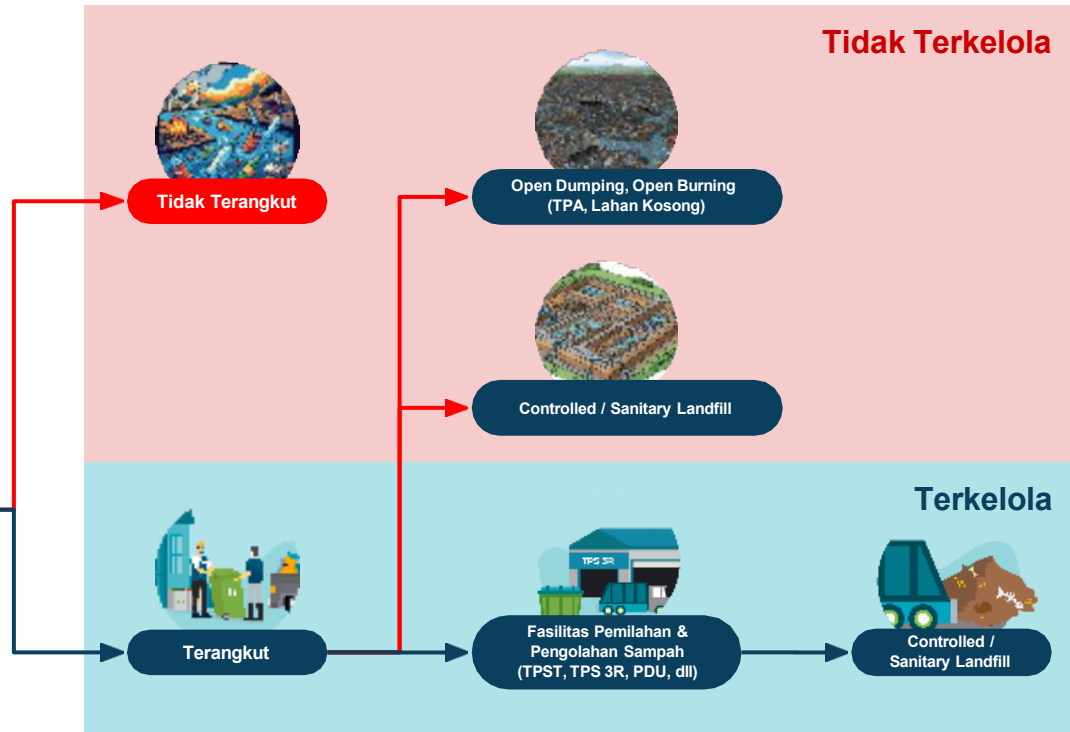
Tidak Terkelola

Tidak Terangkut

Open Dumping, Open Burning (TPA, Lahan Kosong)

Controlled / Sanitary Landfill

Terkelola

TPS 3R

Terangkut

Fasilitas Pemilahan & Pengolahan Sampah (TPST, TPS 3R, PDU, dll)

Controlled / Sanitary Landfill